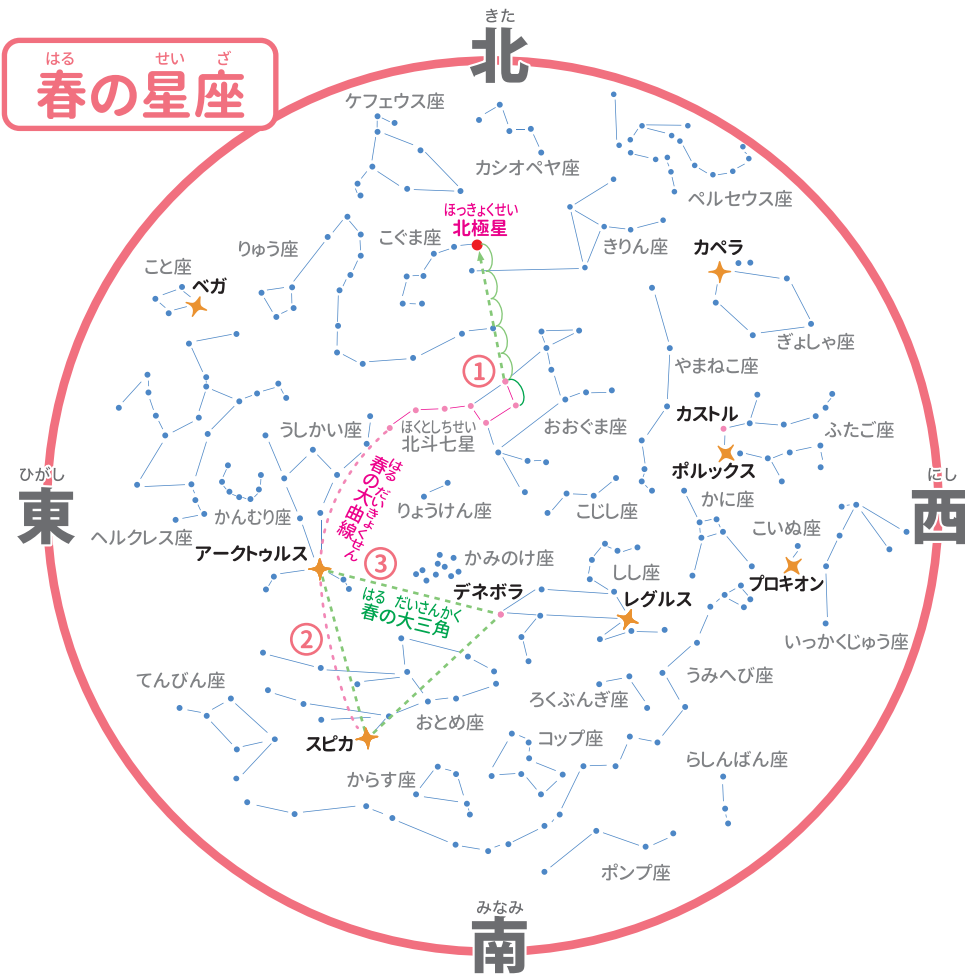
はる せい ざ
春の星座

きた
北

ケフェウス座
カシオペヤ座
ペルセウス座
ほっきょくせい
北極星
こぐま座
りゅう座
きりん座
カペラ
こと座
ベガ
ぎょしゃ座
やまねこ座
①
おおぐま座
カストル
ふたご座
うしかい座
ほくとしちせい
北斗七星
はる だいきょくせん
春の大曲線
ひがし
東
ポルックス
にし
西
かに座
りょうけん座
こじし座
かんむり座
こいぬ座
ヘルクレス座
アークトゥルス
③
かみのけ座
しし座
プロキオン
デネボラ
はる だいさんかく
春の大三角
レグルス
いっかくじゅう座
②
うみへび座
てんびん座
ろくぶんぎ座
おとめ座
スピカ
コップ座
らしんばん座
からす座
ポンプ座
みなみ
南